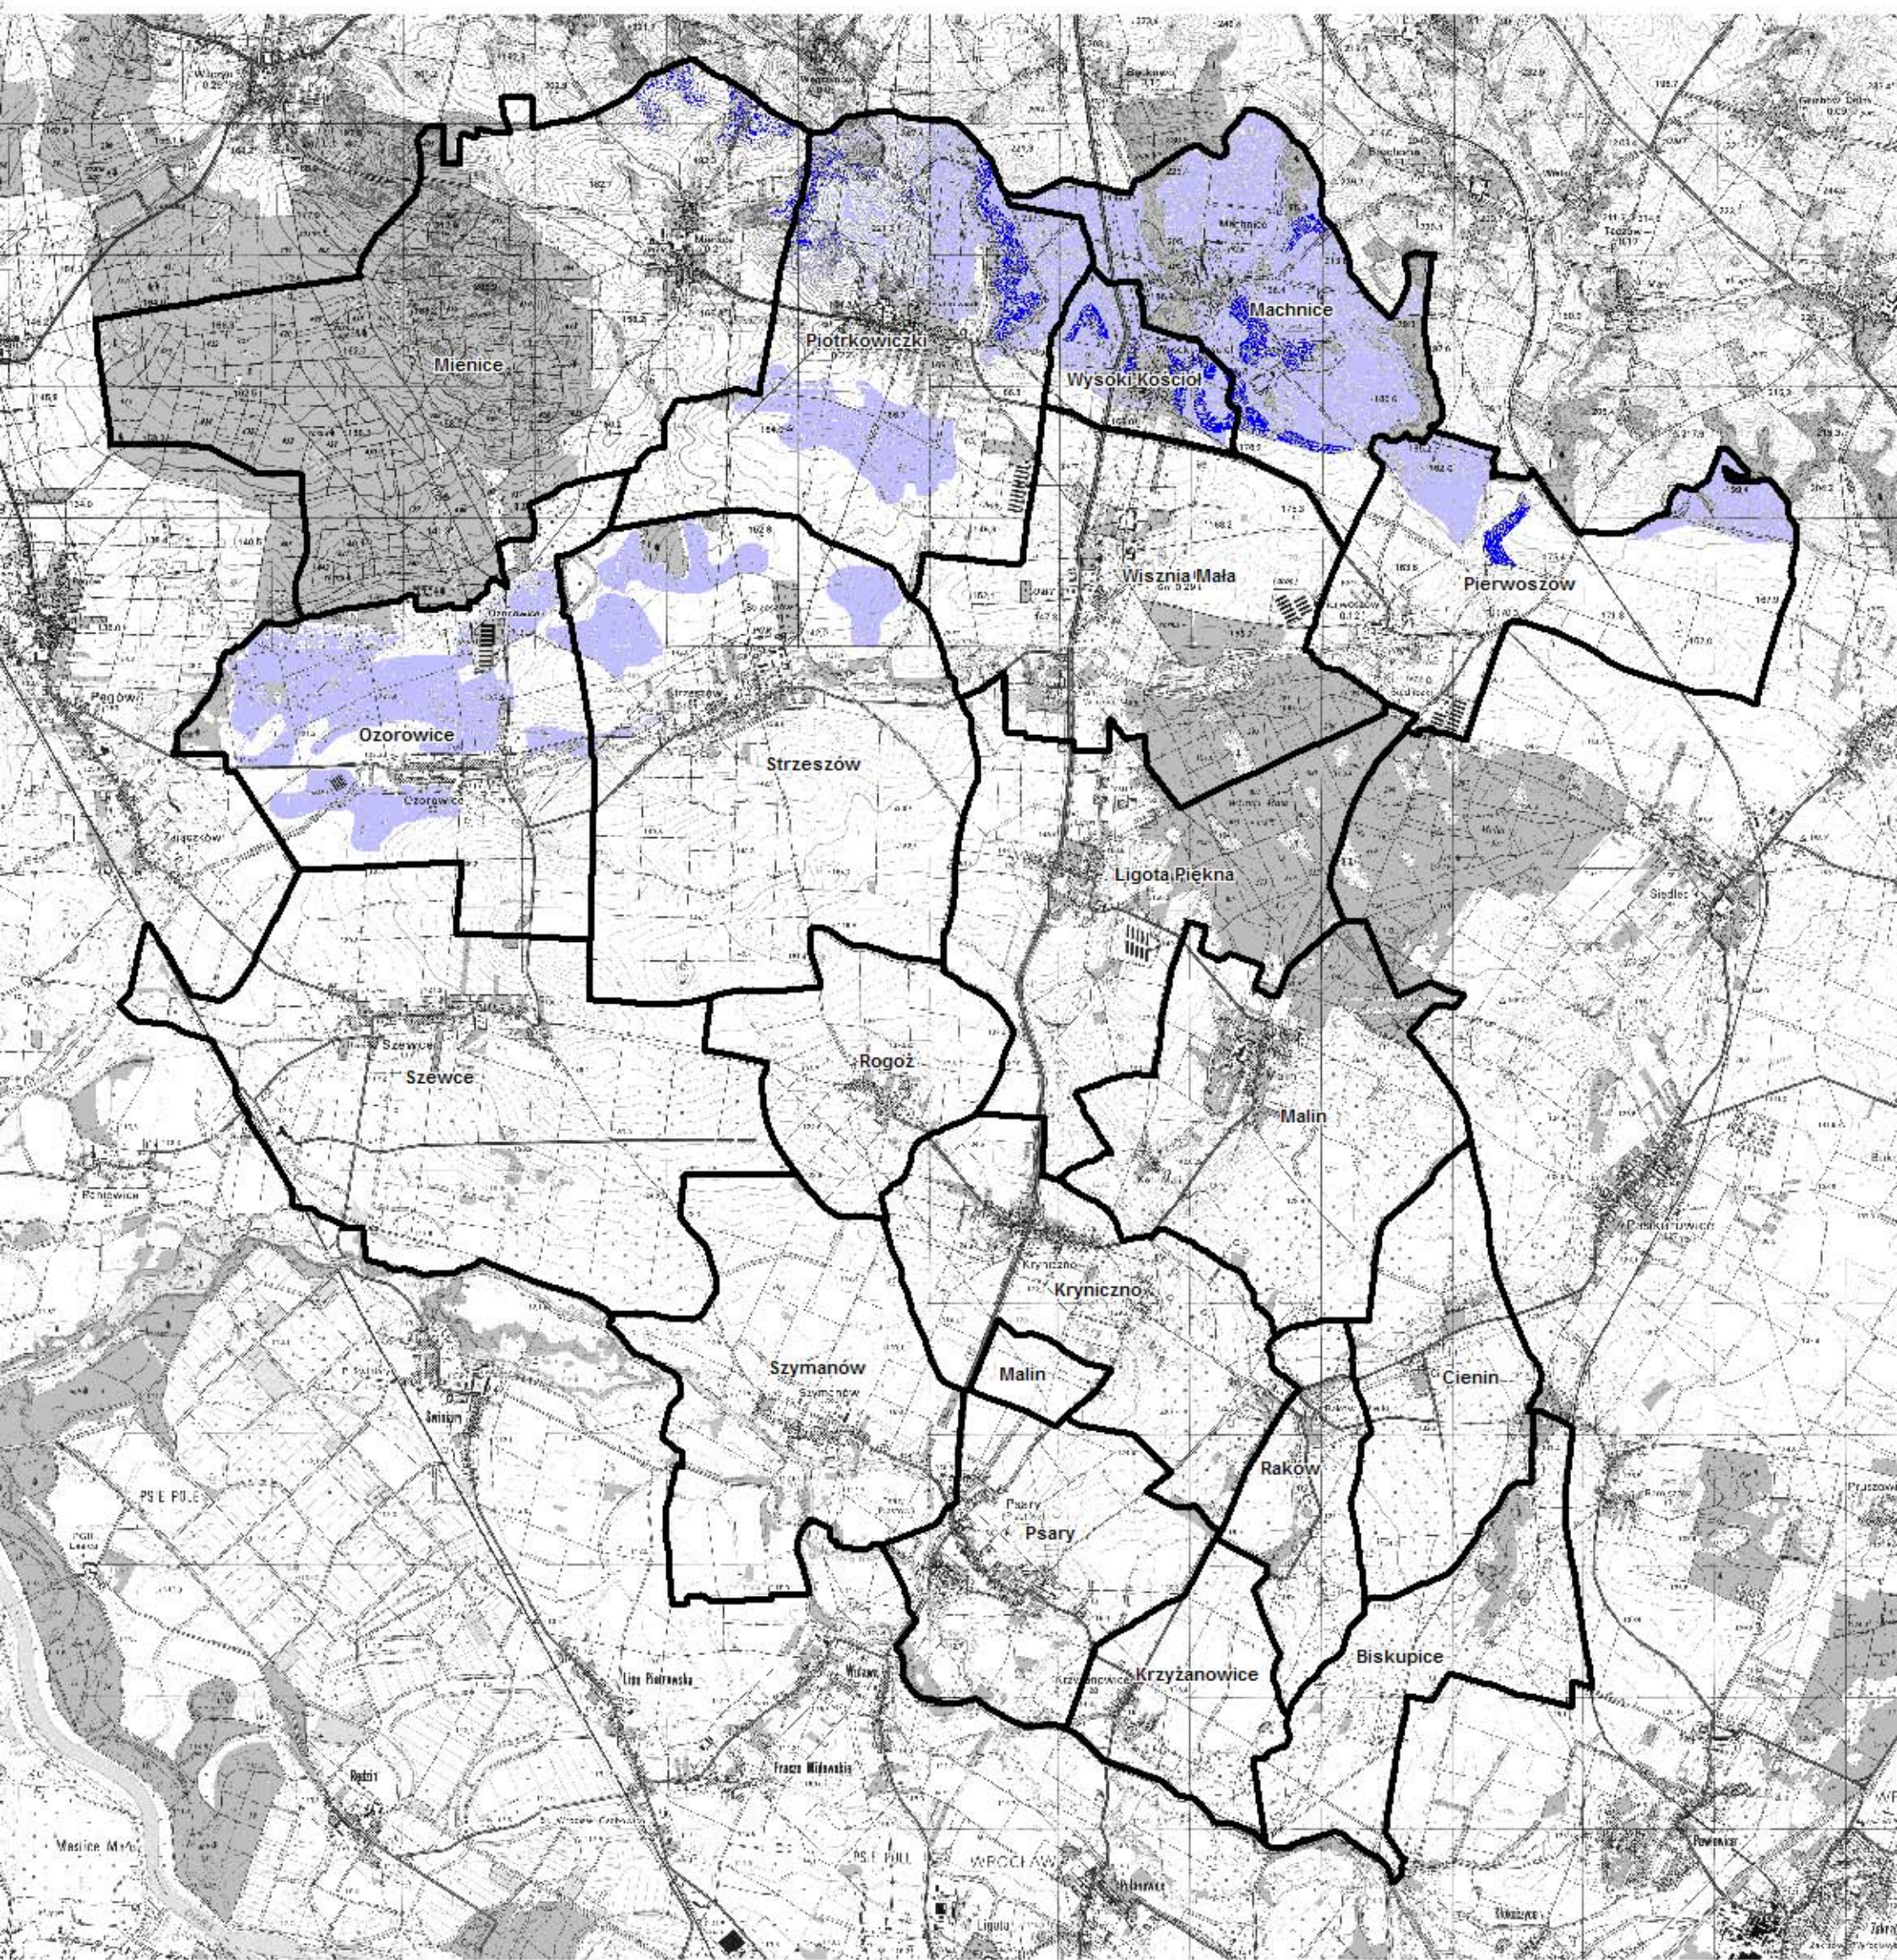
Mienice
Piotrkowiczki
Machnice
Wysoki Kościół
Pierwoszów
Wisznia Mała
Ozorowice
Strzeszów
Ligota Piękna
Rogoż
Szewce
Malin
Kryniczno
Szymanów
Malin
Cienin
Raków
Psary
Krzyżanowice
Biskupice
Pęgów
Siedlec
WROCŁAW